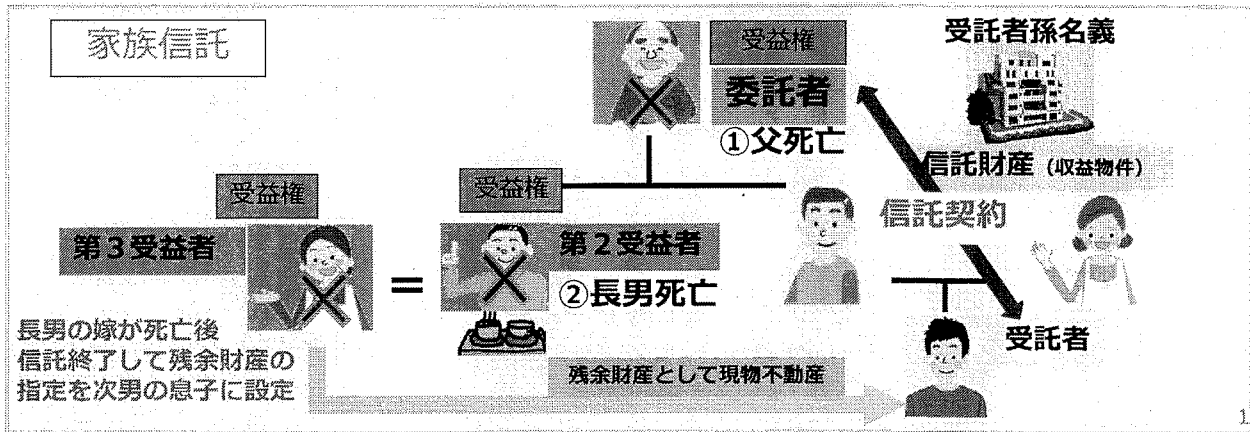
家族信託

受益権
委託者
①父死亡

受託者孫名義

信託財産（収益物件）

受益権

受益権

第３受益者

第２受益者
②長男死亡

信託契約

受託者

長男の嫁が死亡後
信託終了して残余財産の
指定を次男の息子に設定

残余財産として現物不動産

1